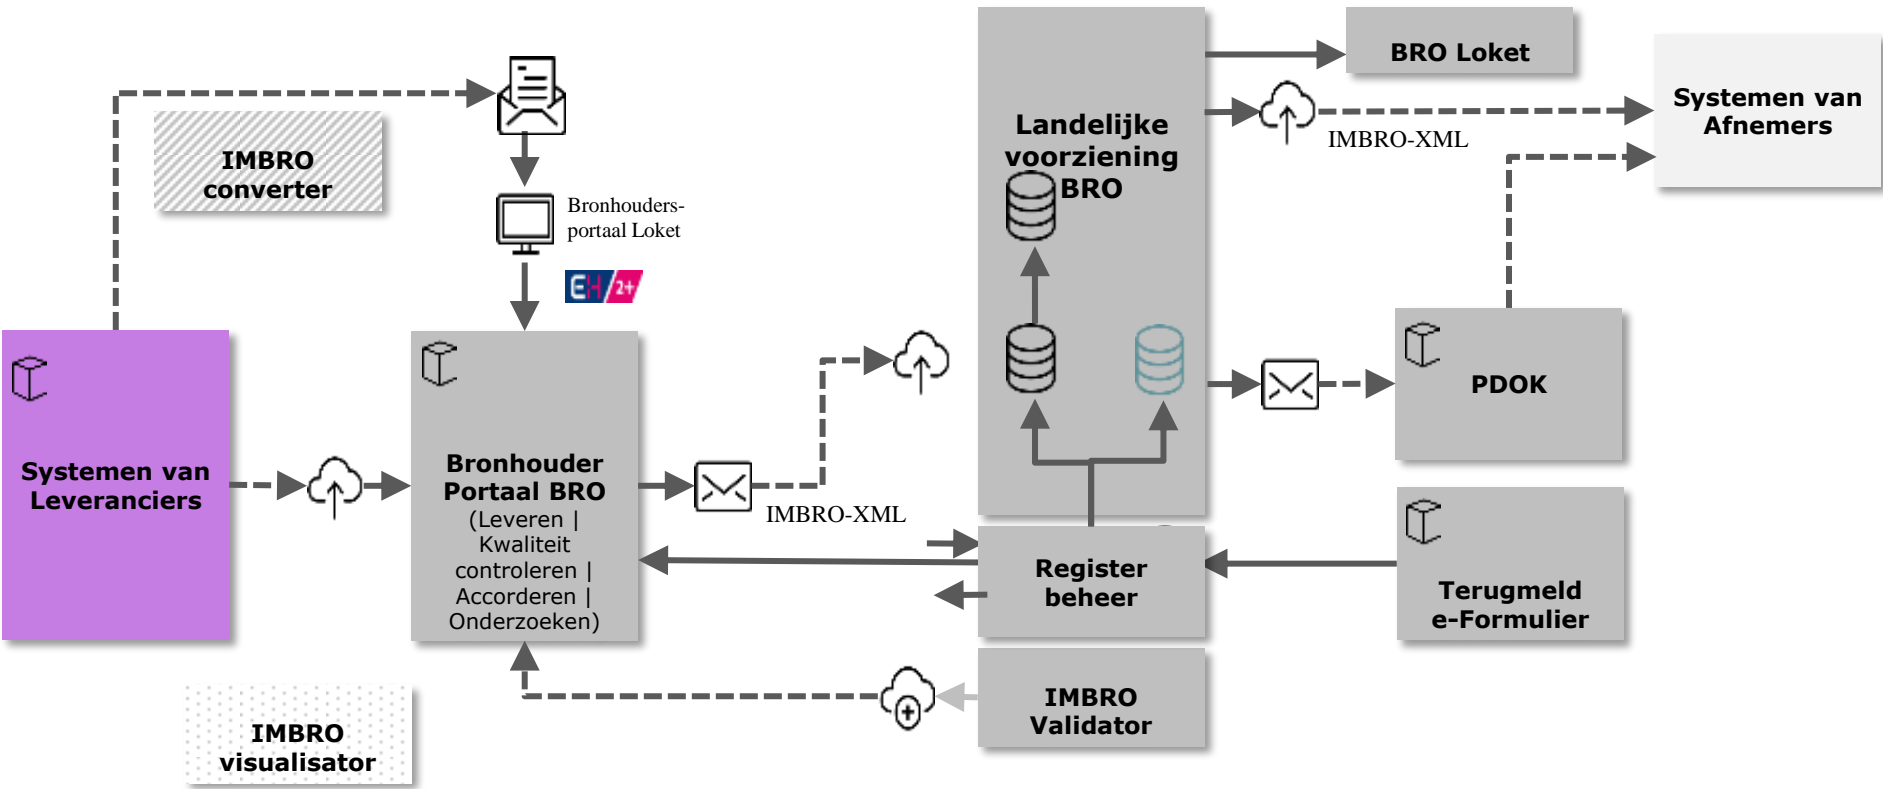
IMBRO converter

Bronhouders-portaal Loket

EH 2+

Systemen van Leveranciers

Bronhouder Portaal BRO (Leveren | Kwaliteit controleren | Accorderen | Onderzoeken)

IMBRO-XML

Landelijke voorziening BRO

BRO Loket

IMBRO-XML

Systemen van Afnemers

PDOK

Register beheer

Terugmeld e-Formulier

IMBRO Validator

IMBRO visualisator